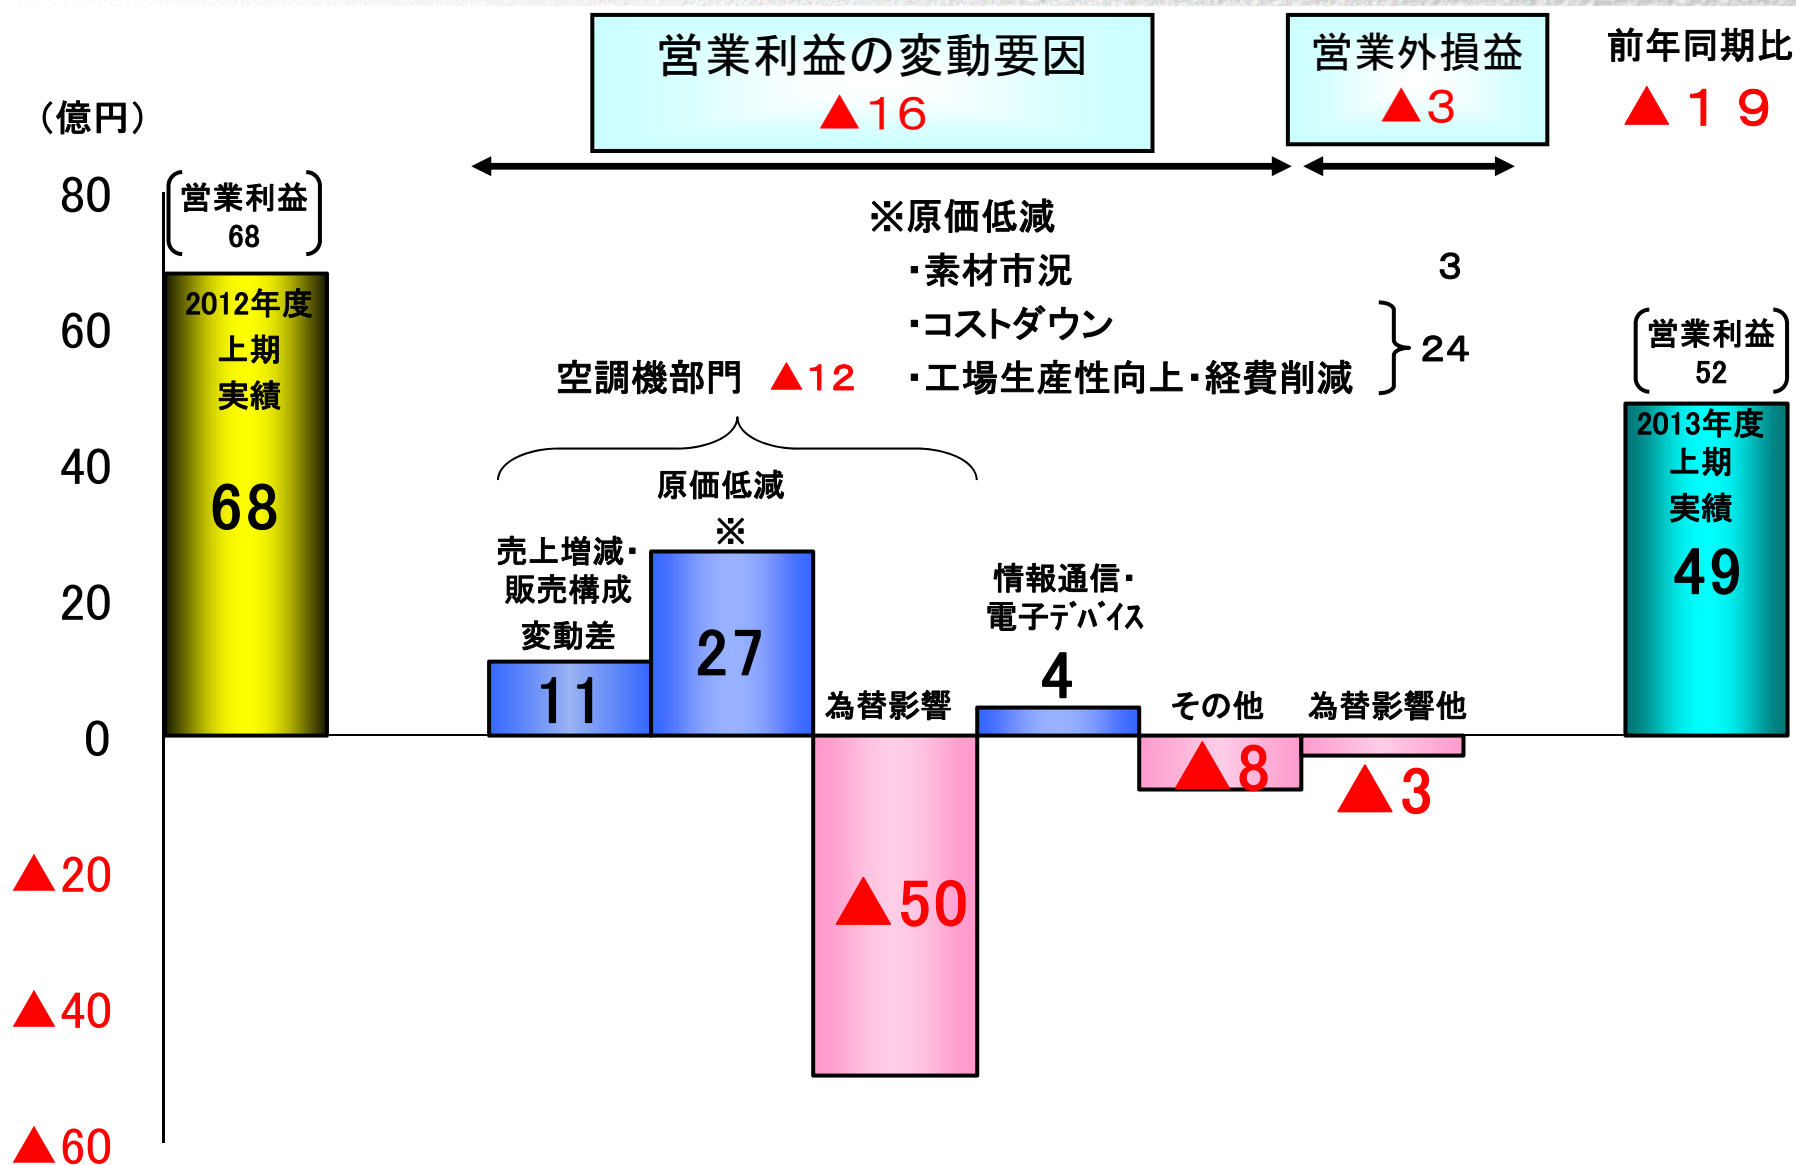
営業利益の変動要因
▲16

営業外損益
▲3

前年同期比
▲１９

（億円）

80
60
40
20
0
▲20
▲40
▲60

営業利益
68

2012年度
上期
実績
68

※原価低減
・素材市況　3
・コストダウン
・工場生産性向上・経費削減　24

空調機部門　▲12

原価低減
※

売上増減・
販売構成
変動差
11

27

為替影響
▲50

情報通信・
電子デバイス
4

その他
▲8

為替影響他
▲3

営業利益
52

2013年度
上期
実績
49